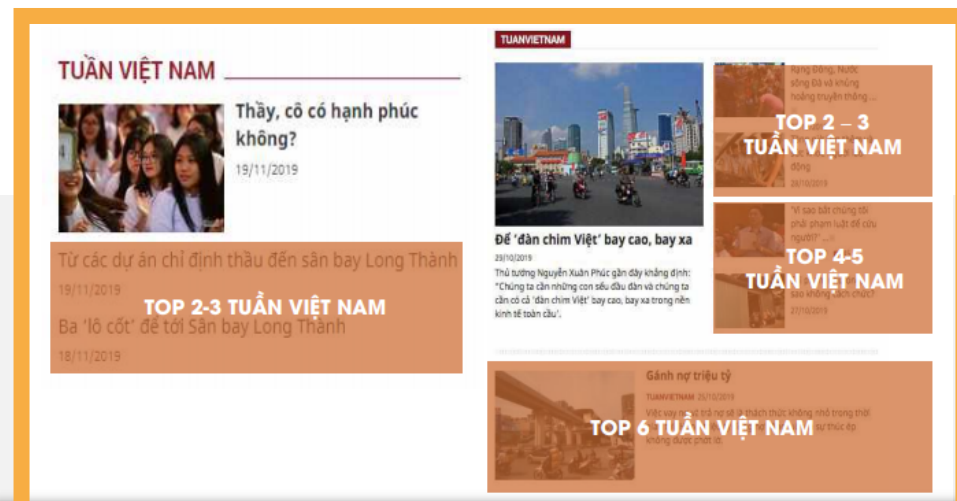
TUẦN VIỆT NAM

Thầy, cô có hạnh phúc không?

19/11/2019

Từ các dự án chỉ định thầu đến sân bay Long Thành

19/11/2019

TOP 2-3 TUẦN VIỆT NAM

Ba 'lô cốt' để tới Sân bay Long Thành

18/11/2019

TUANVIETNAM

Để 'đàn chim Việt' bay cao, bay xa

23/10/2019

Thủ tướng Nguyễn Xuân Phúc gần đây khẳng định: "Chúng ta cần những con sếu đầu đàn và chúng ta cần có cả 'đàn chim Việt' bay cao, bay xa trong nền kinh tế toàn cầu".

Rạng Đông, Nước sông Đà và những hoàng truyền thống ...

TOP 2 – 3 TUẦN VIỆT NAM

động

24/10/2019

"Vì sao bắt chúng tôi phải phạm luật để cứu người?" ...

TOP 4-5 TUẦN VIỆT NAM

sao không cách chức?

27/10/2019

Gánh nợ triệu tỷ

TUANVIETNAM 25/10/2019

Việc vay nợ trả nợ sẽ là thách thức không nhỏ trong thời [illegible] sự thúc ép không được phớt lờ.

TOP 6 TUẦN VIỆT NAM